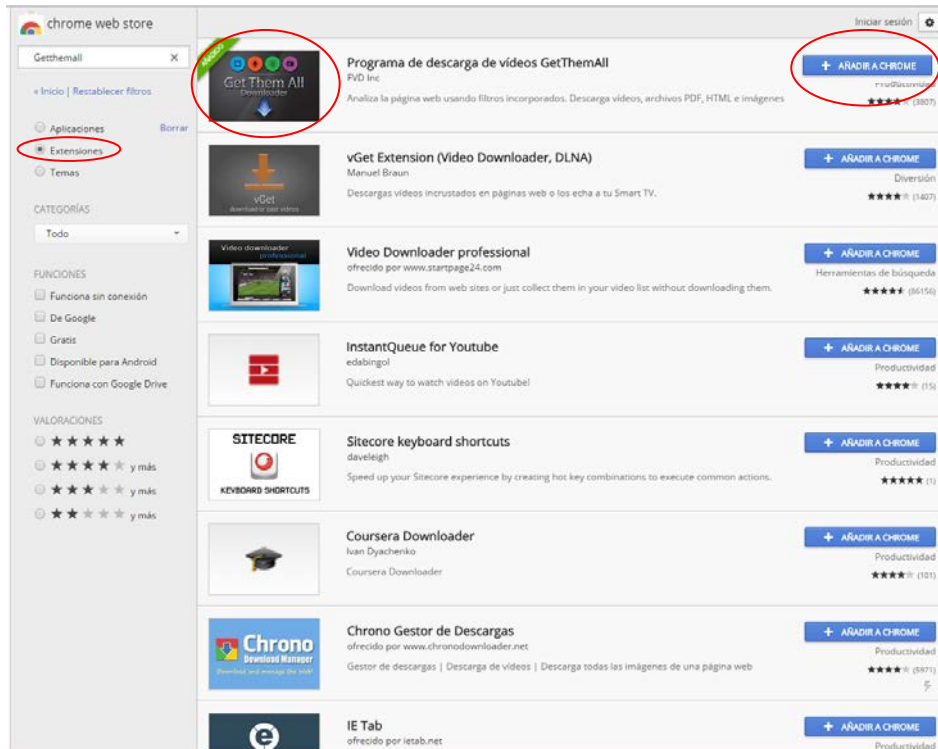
chrome web store

Getthemall

« Inicio | Restablecer filtros

Aplicaciones Borrar
Extensiones
Temas

CATEGORÍAS
Todo

FUNCIONES
Funciona sin conexión
De Google
Gratis
Disponible para Android
Funciona con Google Drive

VALORACIONES
★★★★★
★★★★ y más
★★★ y más
★★ y más

Iniciar sesión

Get Them All
Downloader

Programa de descarga de vídeos GetThemAll
FVD Inc
Analiza la página web usando filtros incorporados. Descarga vídeos, archivos PDF, HTML e imágenes
+ AÑADIR A CHROME
Productividad
(3807)

vGet
vGet Extension (Video Downloader, DLNA)
Manuel Braun
Descargas vídeos incrustados en páginas web o los echa a tu Smart TV.
+ AÑADIR A CHROME
Diversión
(1407)

Video downloader professional
Video Downloader professional
ofrecido por www.startpage24.com
Download videos from web sites or just collect them in your video list without downloading them.
+ AÑADIR A CHROME
Herramientas de búsqueda
(86156)

InstantQueue for Youtube
edabingol
Quickest way to watch videos on Youtube!
+ AÑADIR A CHROME
Productividad
(15)

SITECORE
KEYBOARD SHORTCUTS
Sitecore keyboard shortcuts
daveleigh
Speed up your Sitecore experience by creating hot key combinations to execute common actions.
+ AÑADIR A CHROME
Productividad
(1)

Coursera Downloader
Ivan Dyachenko
Coursera Downloader
+ AÑADIR A CHROME
Productividad
(101)

Chrono
Download Manager
Chrono Gestor de Descargas
ofrecido por www.chronodownloader.net
Gestor de descargas | Descarga de vídeos | Descarga todas las imágenes de una página web
+ AÑADIR A CHROME
Productividad
(5971)

IE Tab
ofrecido por ietab.net
+ AÑADIR A CHROME
Productividad